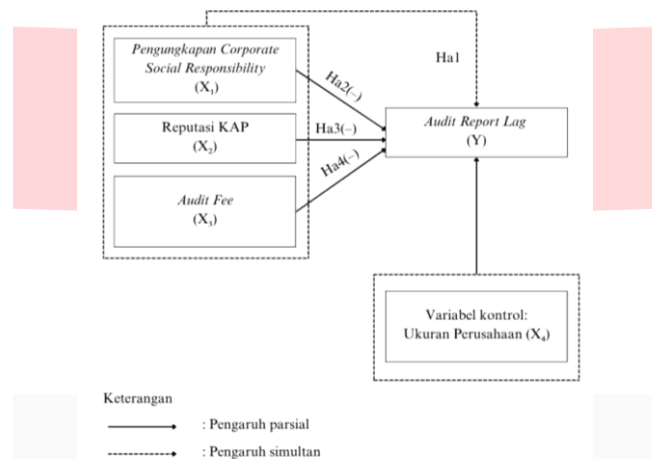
Pengungkapan Corporate Social Responsibility
($X_1$)

Reputasi KAP
($X_2$)

Audit Fee
($X_3$)

Ha1

Ha2(–)

Ha3(–)

Ha4(–)

Audit Report Lag
(Y)

Variabel kontrol:
Ukuran Perusahaan ($X_4$)

Keterangan

: Pengaruh parsial

: Pengaruh simultan